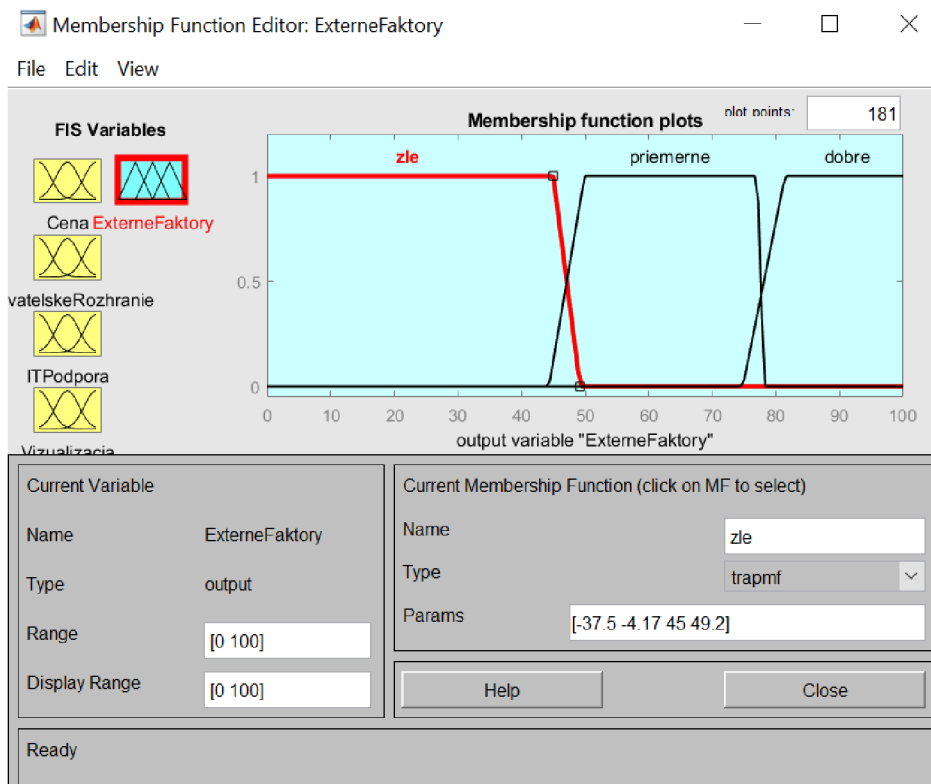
Membership Function Editor: ExterneFaktory

File Edit View

FIS Variables

Cena ExterneFaktory

vatelskeRozhranie

ITPodpora

Vizualizacia

Membership function plots

plot points: 181

zle priemerne dobre

1

0.5

0

0 10 20 30 40 50 60 70 80 90 100

output variable "ExterneFaktory"

Current Variable

Name ExterneFaktory

Type output

Range [0 100]

Display Range [0 100]

Current Membership Function (click on MF to select)

Name zle

Type trapmf

Params [-37.5 -4.17 45 49.2]

Help

Close

Ready